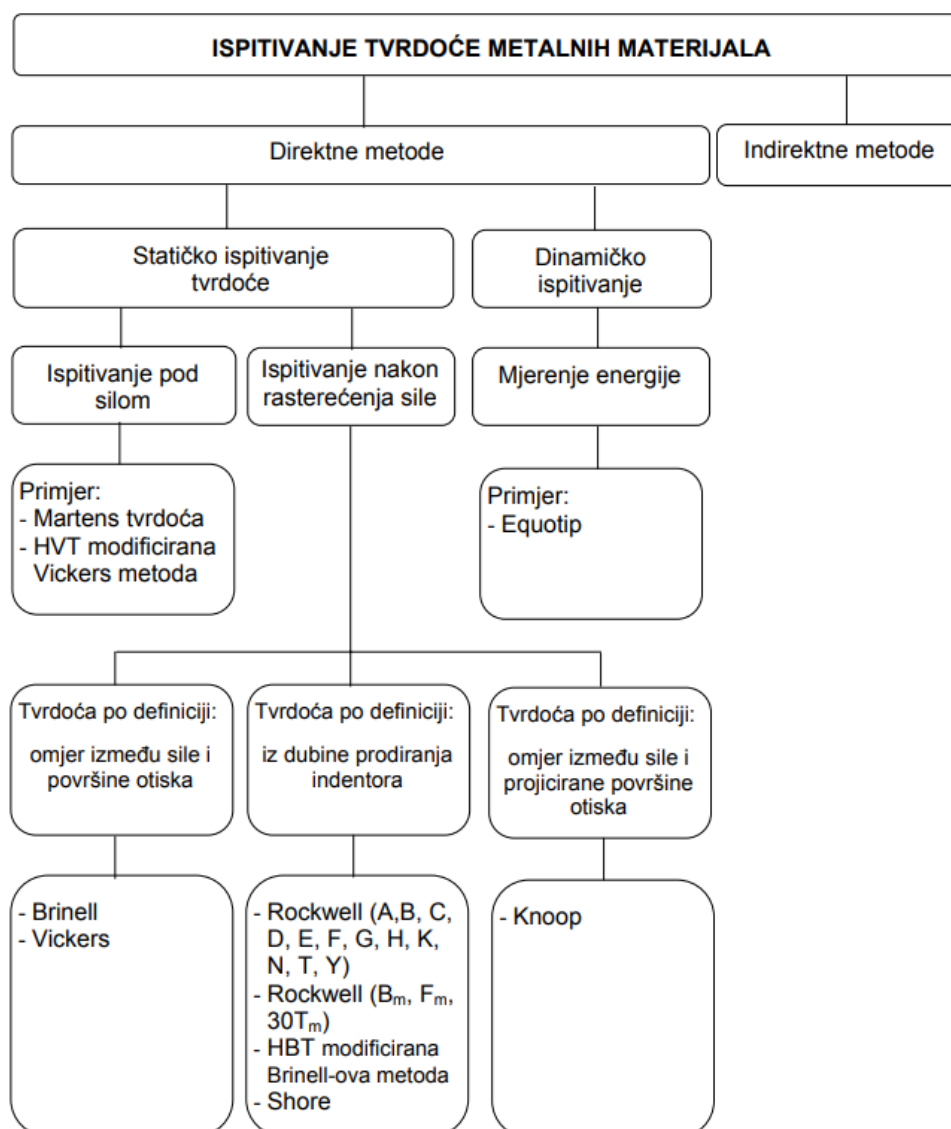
ISPITIVANJE TVRDOĆE METALNIH MATERIJALA

Direktne metode

Indirektne metode

Statičko ispitivanje tvrdoće

Dinamičko ispitivanje

Ispitivanje pod silom

Ispitivanje nakon rasterećenja sile

Mjerenje energije

Primjer:
- Martens tvrdoća
- HVT modificirana Vickers metoda

Primjer:
- Equotip

Tvrdoća po definiciji:
omjer između sile i površine otiska

Tvrdoća po definiciji:
iz dubine prodiranja indentora

Tvrdoća po definiciji:
omjer između sile i projicirane površine otiska

- Brinell
- Vickers

- Rockwell (A,B, C, D, E, F, G, H, K, N, T, Y)
- Rockwell ($B_m$, $F_m$, $30T_m$)
- HBT modificirana Brinell-ova metoda
- Shore

- Knoop